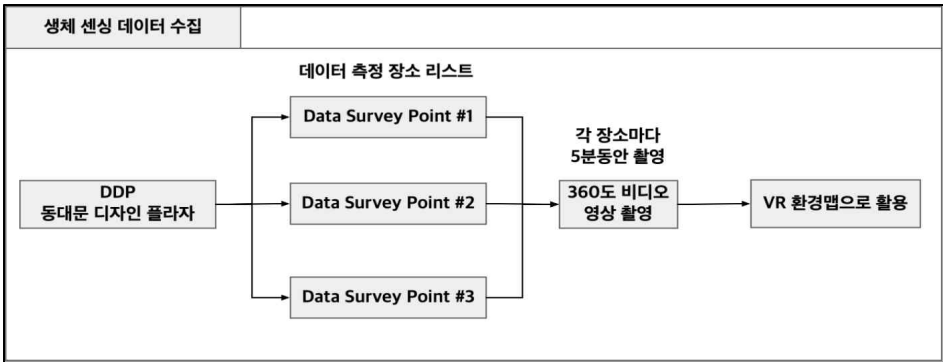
생체 센싱 데이터 수집

데이터 측정 장소 리스트

DDP
동대문 디자인 플라자

Data Survey Point #1

Data Survey Point #2

Data Survey Point #3

각 장소마다
5분동안 촬영

360도 비디오
영상 촬영

VR 환경맵으로 활용